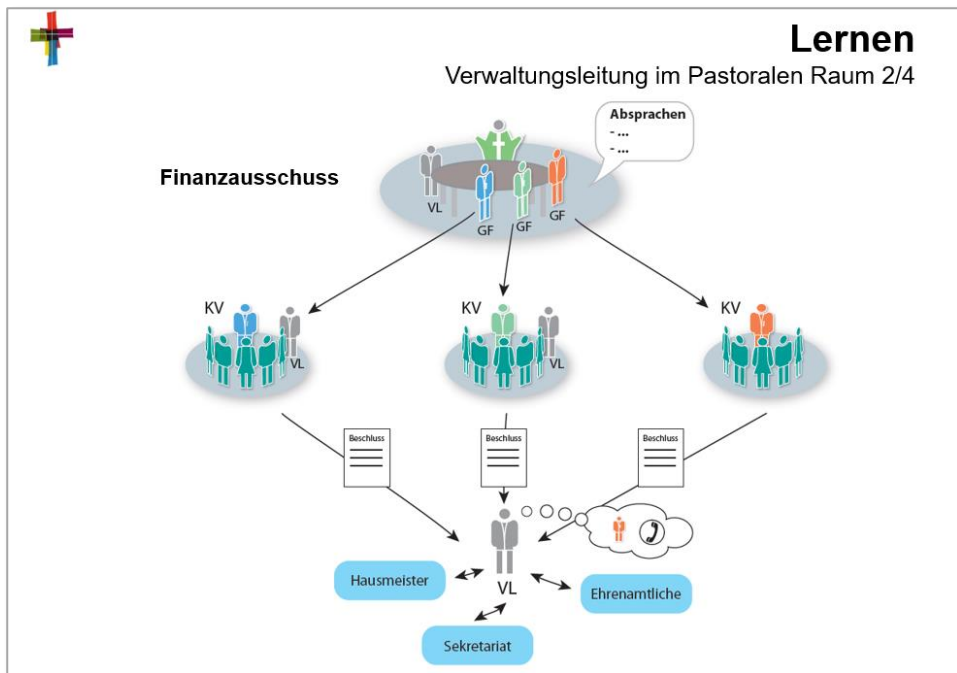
Lernen

Verwaltungsleitung im Pastoralen Raum 2/4

Absprachen
- ...
- ...

Finanzausschuss

VL

GF

GF

GF

KV

VL

KV

VL

KV

Beschluss

Beschluss

Beschluss

VL

Hausmeister

Ehrenamtliche

Sekretariat